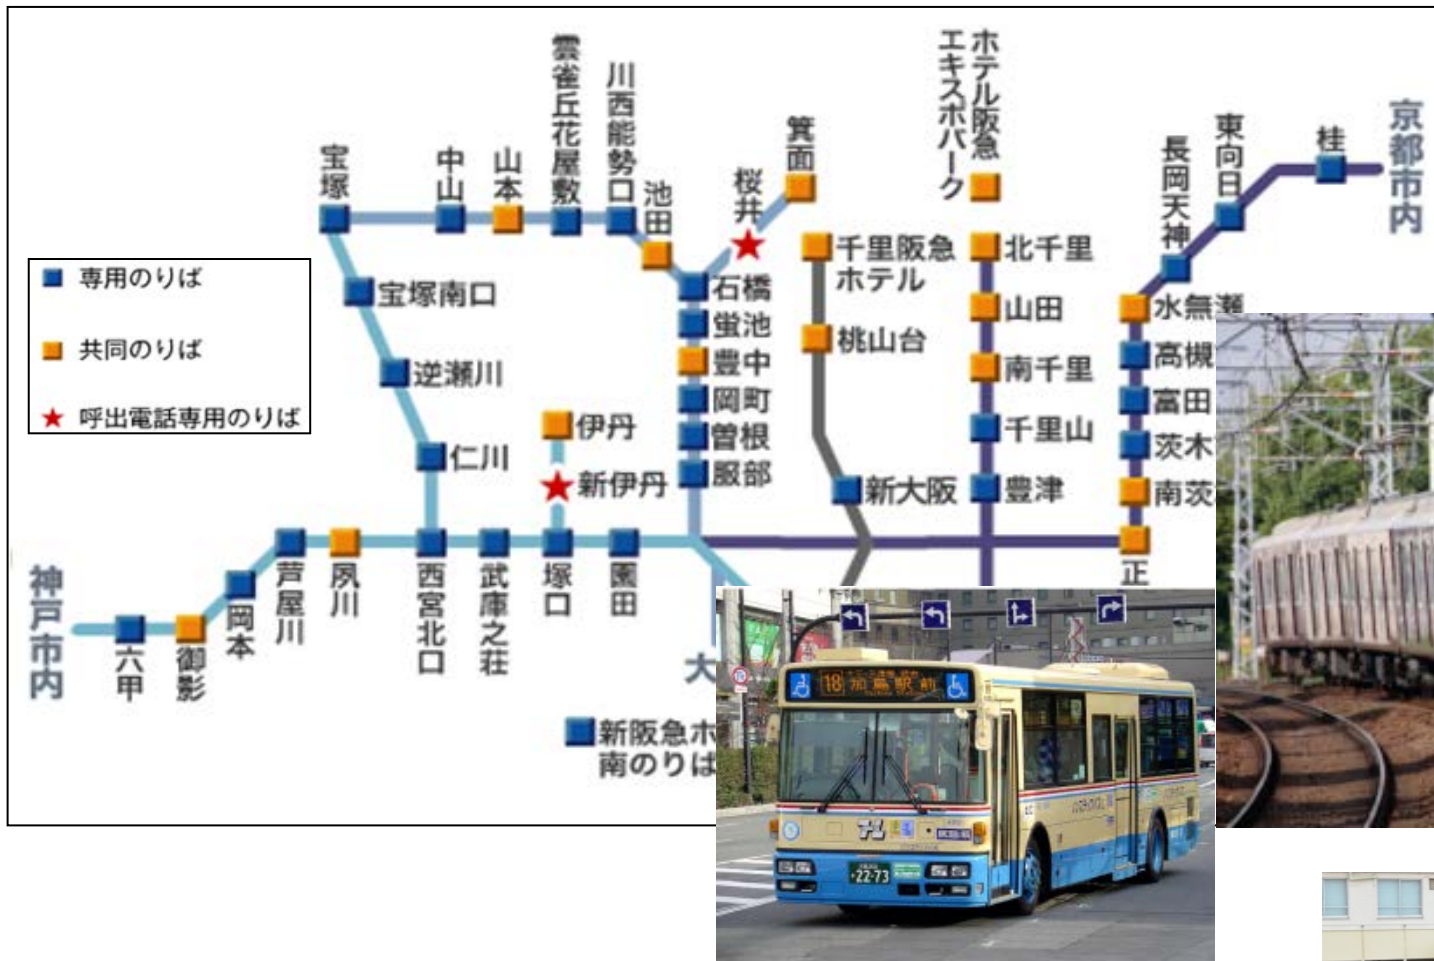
専用のりば
共同のりば
呼出電話専用のりば

宝塚
中山
山本
雲雀丘花屋敷
川西能勢口
池田
桜井
箕面
ホテル阪急エキスポパーク
長岡天神
東向日
桂
京都市内

宝塚南口
逆瀬川
仁川
伊丹
新伊丹
石橋
蛍池
豊中
岡町
曽根
服部
千里阪急ホテル
桃山台
新大阪
北千里
山田
南千里
千里山
豊津
水無瀬
高槻
富田
茨木
南茨
正

神戸市内
六甲
御影
岡本
芦屋川
夙川
西宮北口
武庫之荘
塚口
園田
大
新阪急ホ
南のりば

18 南茨木駅前
22-73